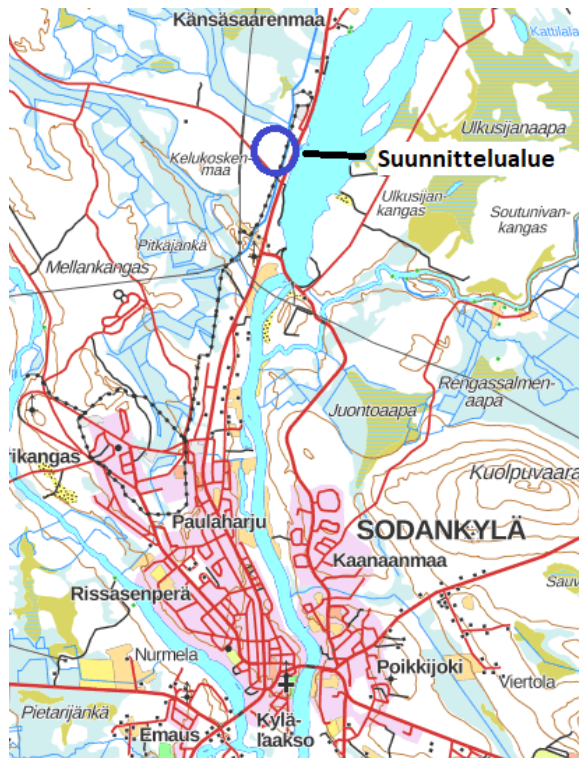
Kansäsaarenmaa
Kattilala
Ulkusijanaapa
Kelukoskenmaa
Suunnittelualue
Ulkusijankangas
Soutunivankangas
Pitkäjänkä
Mellankangas
Rengassalmenaapa
Juontoaapa
rikangas
Kuolpuvaara
Paulaharju
SODANKYLÄ
Kaanaanmaa
Sauv
Rissasenperä
Nurmela
Poikkijoki
Viertola
Pietarijänkä
Emaus
Kylälaakso